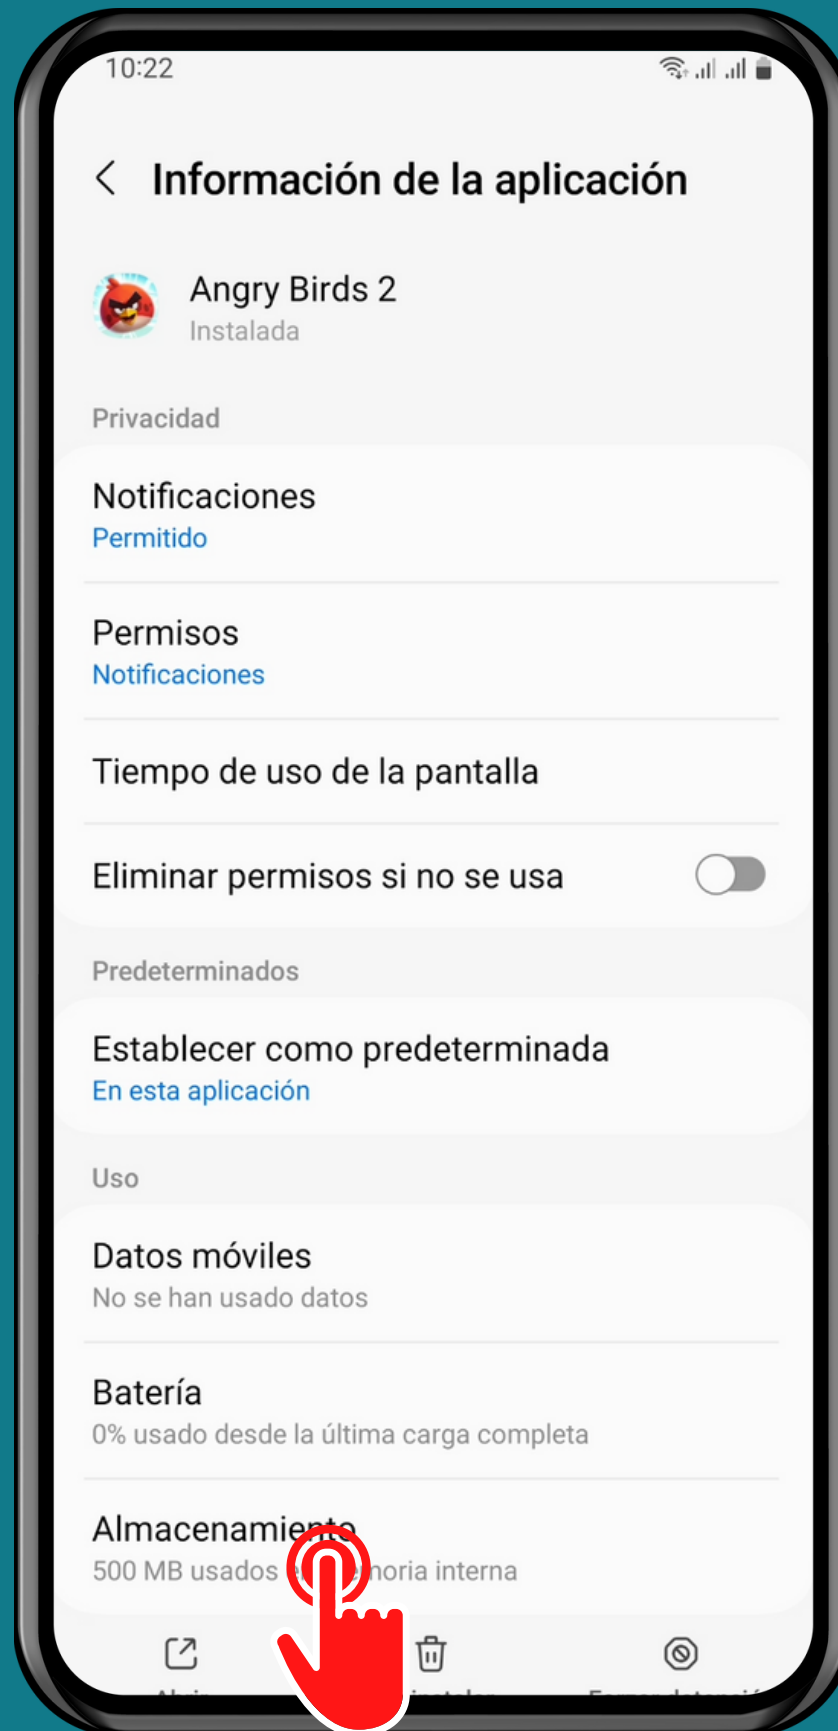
10:22

Información de la aplicación

Angry Birds 2
Instalada

Privacidad

Notificaciones
Permitido

Permisos
Notificaciones

Tiempo de uso de la pantalla

Eliminar permisos si no se usa

Predeterminados

Establecer como predeterminada
En esta aplicación

Uso

Datos móviles
No se han usado datos

Batería
0% usado desde la última carga completa

Almacenamie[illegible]
500 MB usados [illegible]moria interna

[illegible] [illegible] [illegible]